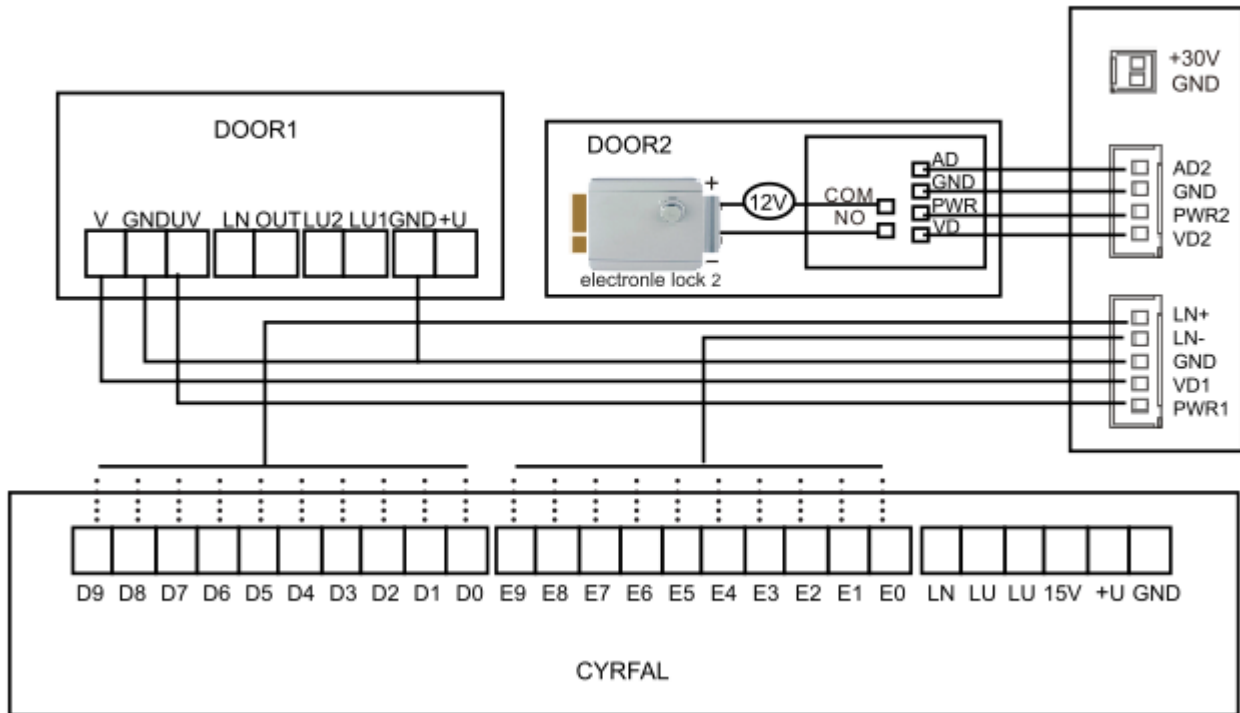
+30V
GND

DOOR1

V GNDUV LN OUT LU2 LU1 GND +U

DOOR2

+
−
12V
COM
NO
electronle lock 2

AD
GND
PWR
VD

AD2
GND
PWR2
VD2

LN+
LN-
GND
VD1
PWR1

D9 D8 D7 D6 D5 D4 D3 D2 D1 D0 E9 E8 E7 E6 E5 E4 E3 E2 E1 E0 LN LU LU 15V +U GND

CYRFAL